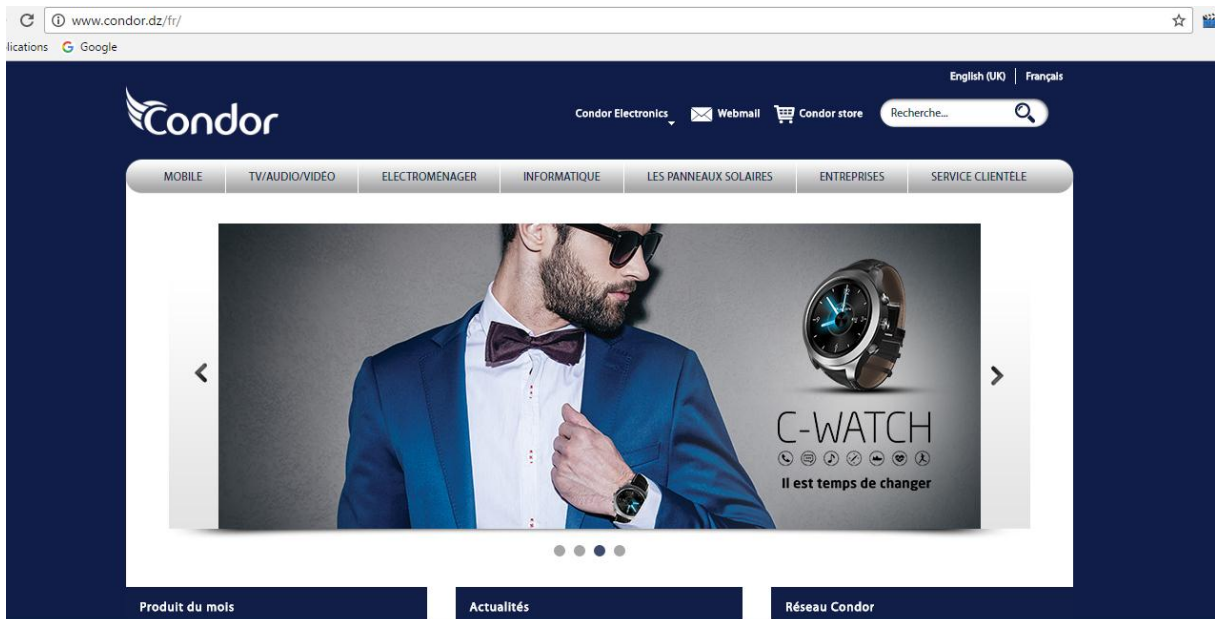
www.condor.dz/fr/

lications Google

English (UK) | Français

Condor

Condor Electronics Webmail Condor store Recherche...

MOBILE TV/AUDIO/VIDÉO ELECTROMÉNAGER INFORMATIQUE LES PANNEAUX SOLAIRES ENTREPRISES SERVICE CLIENTÈLE

C-WATCH

Il est temps de changer

Produit du mois

Actualités

Réseau Condor